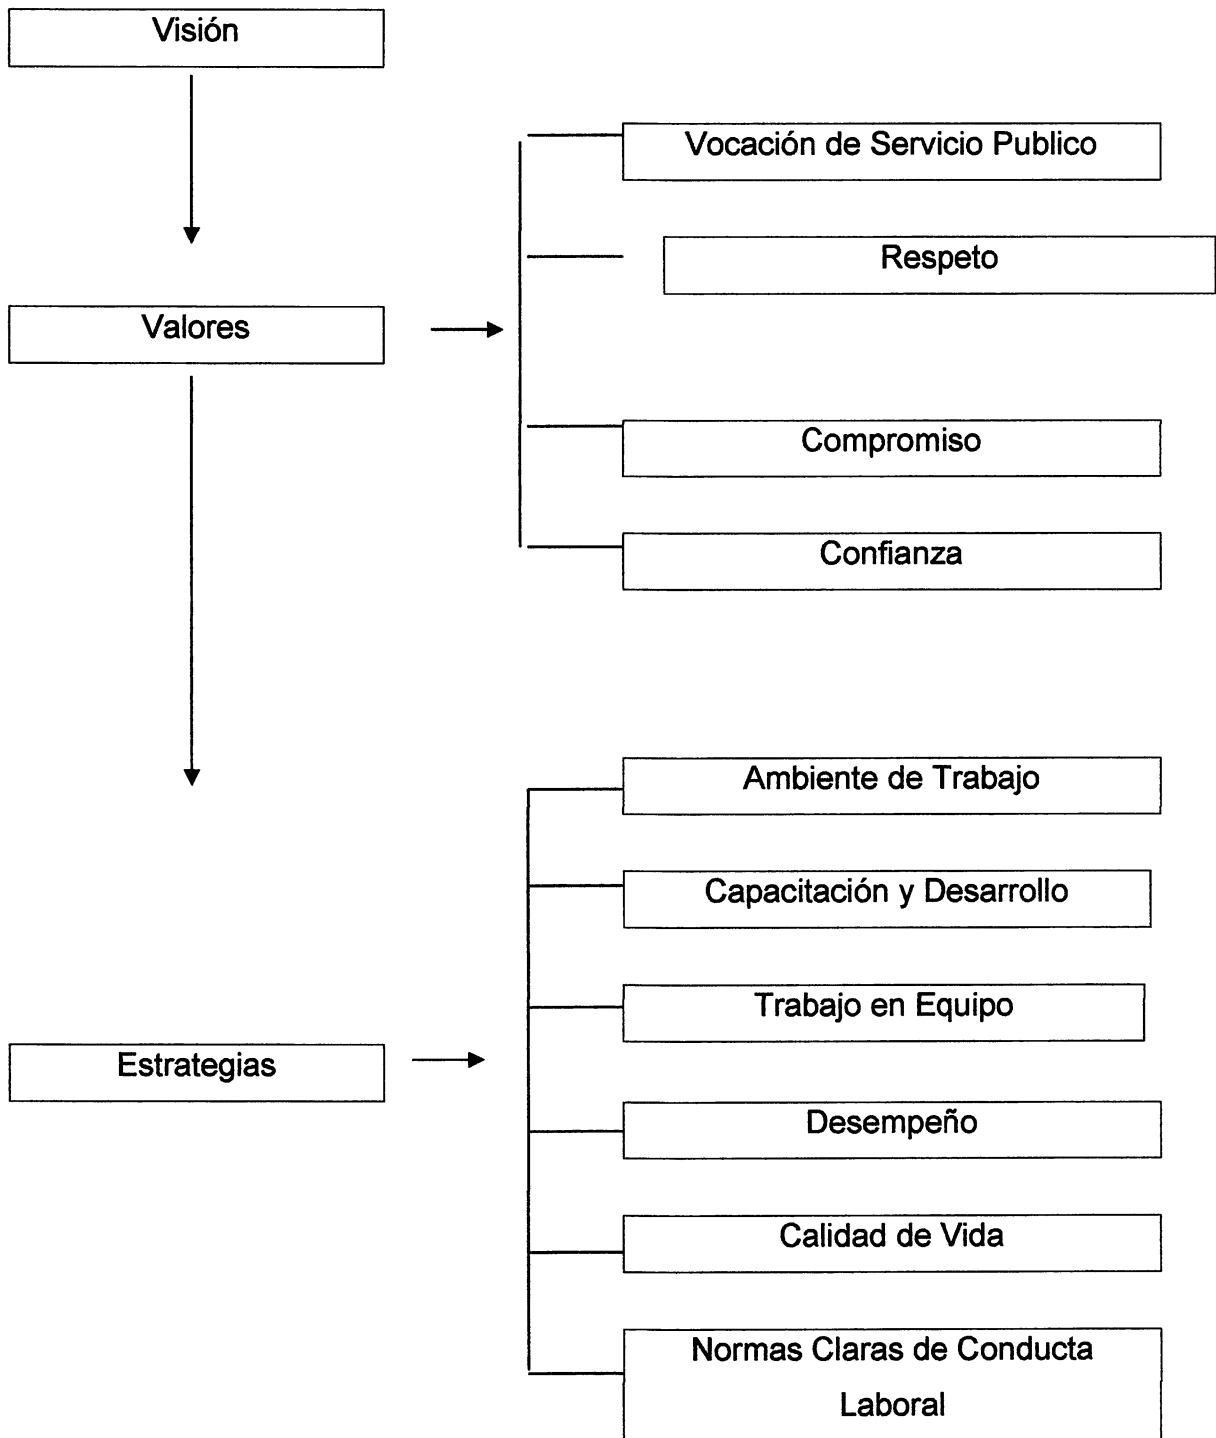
Visión

Valores

Vocación de Servicio Publico

Respeto

Compromiso

Confianza

Estrategias

Ambiente de Trabajo

Capacitación y Desarrollo

Trabajo en Equipo

Desempeño

Calidad de Vida

Normas Claras de Conducta Laboral